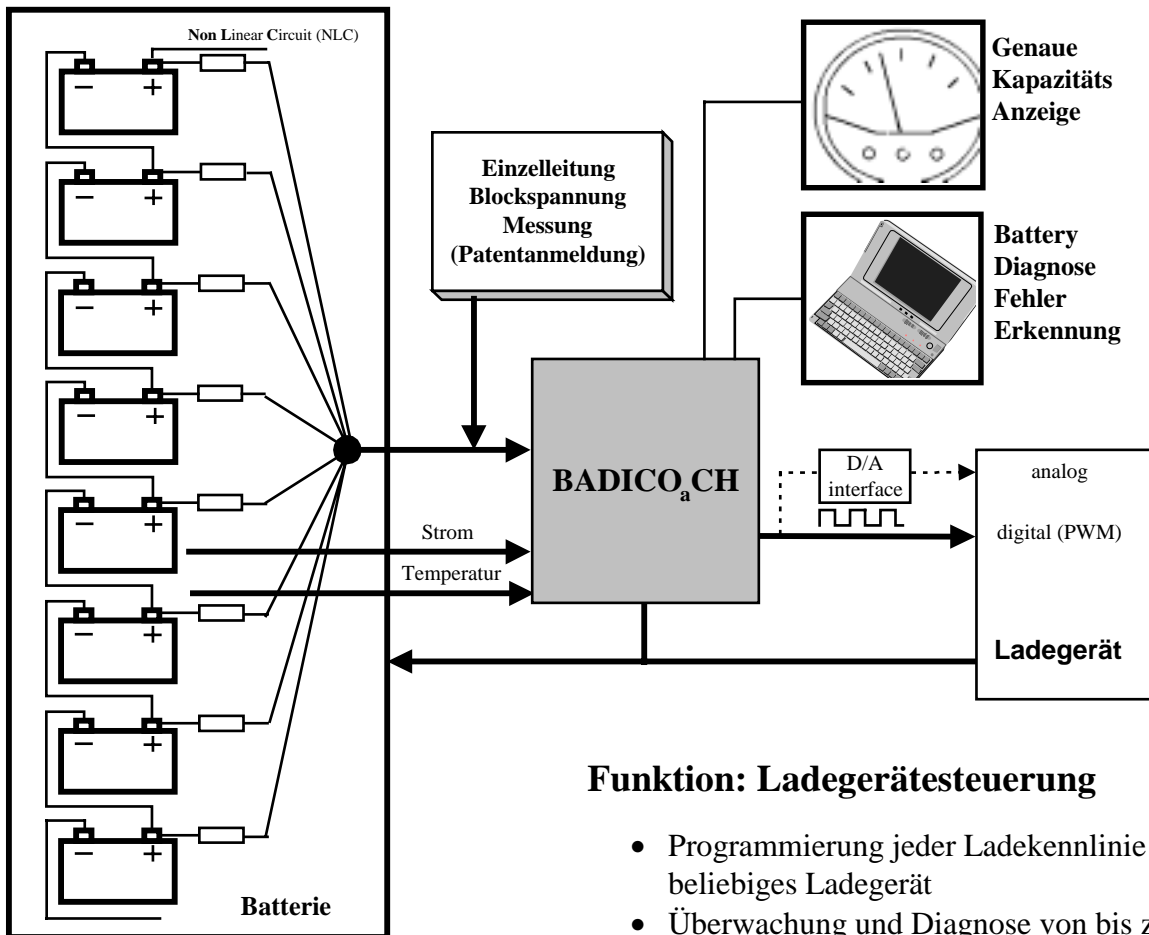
Non Linear Circuit (NLC)

− +
− +
− +
− +
− +
− +
− +
− +

Batterie

Einzelleitung Blockspannung Messung (Patentanmeldung)

Genaue Kapazitäts Anzeige

Battery Diagnose Fehler Erkennung

$BADICO_aCH$

Strom

Temperatur

D/A interface

analog

digital (PWM)

Ladegerät

Funktion: Ladegerätesteuerung

- Programmierung jeder Ladekennlinie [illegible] beliebiges Ladegerät
- Überwachung und Diagnose von bis z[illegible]